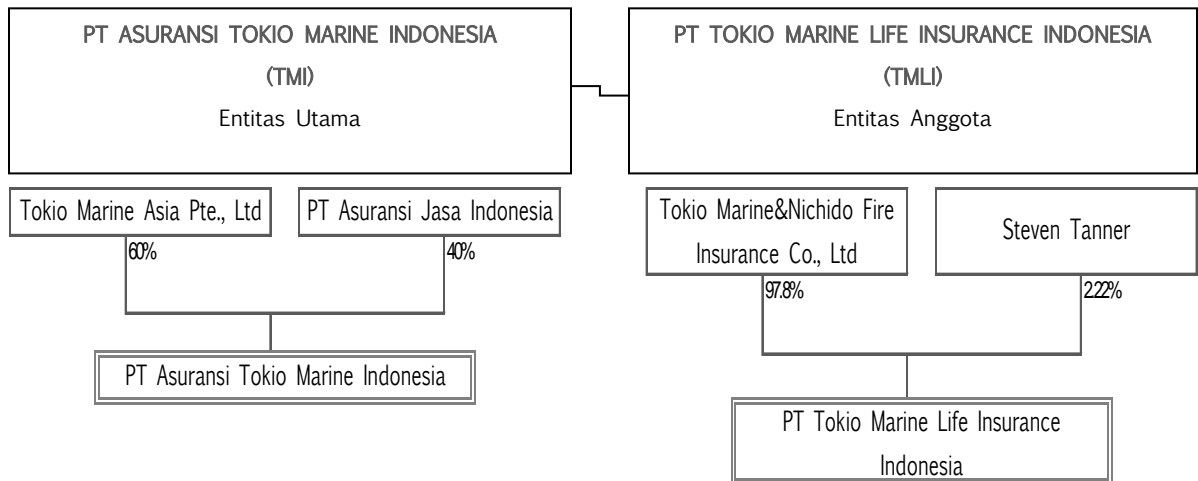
PT ASURANSI TOKIO MARINE INDONESIA
(TMI)
Entitas Utama

PT TOKIO MARINE LIFE INSURANCE INDONESIA
(TMLI)
Entitas Anggota

Tokio Marine Asia Pte., Ltd

PT Asuransi Jasa Indonesia

60%

40%

PT Asuransi Tokio Marine Indonesia

Tokio Marine&Nichido Fire Insurance Co., Ltd

Steven Tanner

97.8%

2.22%

PT Tokio Marine Life Insurance Indonesia